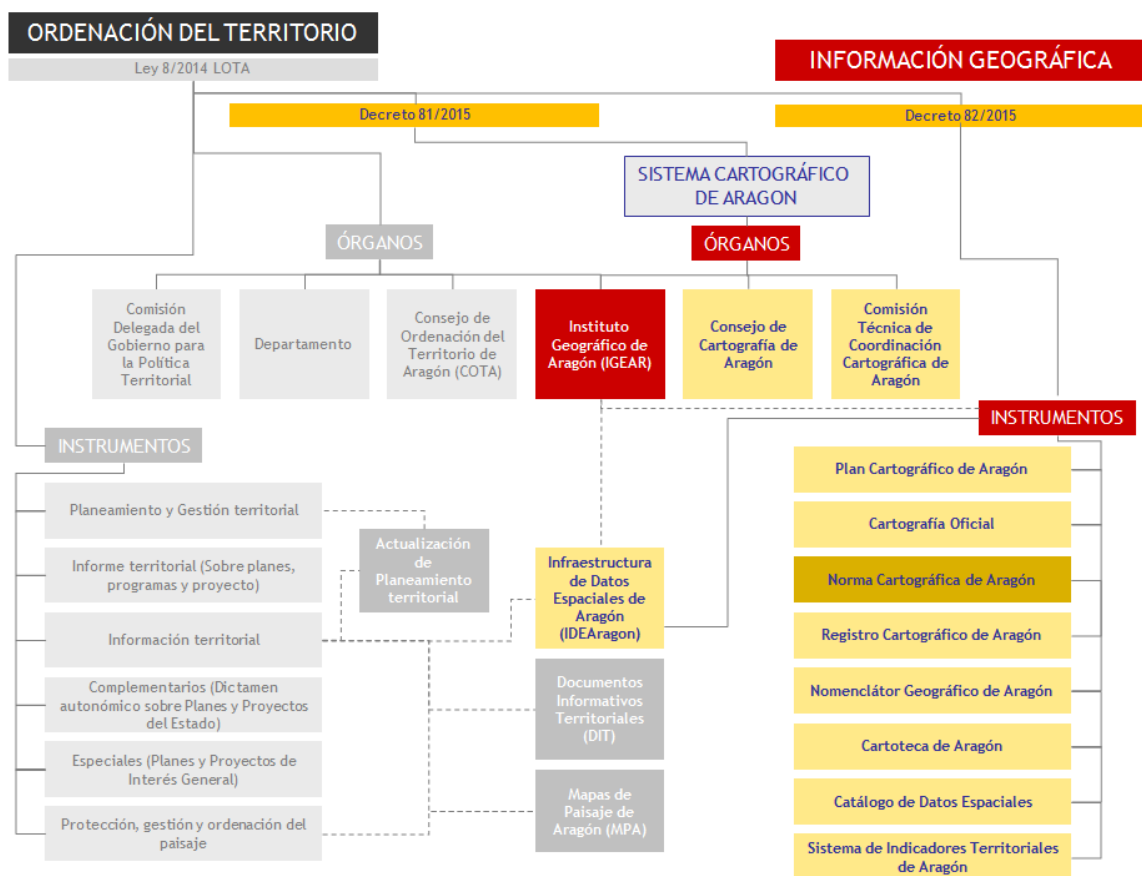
ORDENACIÓN DEL TERRITORIO

Ley 8/2014 LOTA

INFORMACIÓN GEOGRÁFICA

Decreto 81/2015

Decreto 82/2015

SISTEMA CARTOGRÁFICO DE ARAGON

ÓRGANOS

ÓRGANOS

Comisión Delegada del Gobierno para la Política Territorial

Departamento

Consejo de Ordenación del Territorio de Aragón (COTA)

Instituto Geográfico de Aragón (IGEAR)

Consejo de Cartografía de Aragón

Comisión Técnica de Coordinación Cartográfica de Aragón

INSTRUMENTOS

INSTRUMENTOS

Planeamiento y Gestión territorial

Informe territorial (Sobre planes, programas y proyecto)

Información territorial

Complementarios (Dictamen autonómico sobre Planes y Proyectos del Estado)

Especiales (Planes y Proyectos de Interés General)

Protección, gestión y ordenación del paisaje

Actualización de Planeamiento territorial

Infraestructura de Datos Espaciales de Aragón (IDEAragon)

Documentos Informativos Territoriales (DIT)

Mapas de Paisaje de Aragón (MPA)

Plan Cartográfico de Aragón

Cartografía Oficial

Norma Cartográfica de Aragón

Registro Cartográfico de Aragón

Nomenclátor Geográfico de Aragón

Cartoteca de Aragón

Catálogo de Datos Espaciales

Sistema de Indicadores Territoriales de Aragón